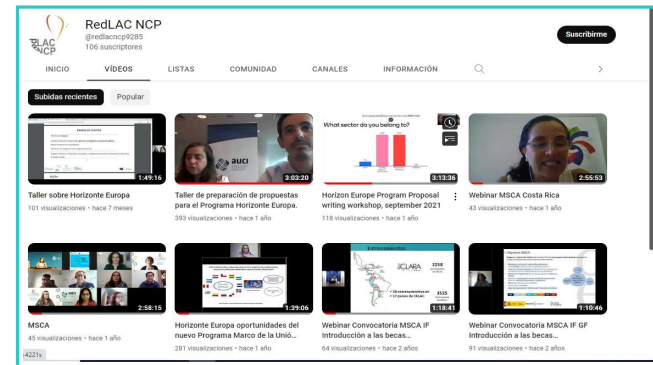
RedLAC NCP
@redlacncp9285
106 suscriptores

Suscribirme

INICIO
VÍDEOS
LISTAS
COMUNIDAD
CANALES
INFORMACIÓN

Subidas recientes
Popular

1:49:16
Taller sobre Horizonte Europa
101 visualizaciones • hace 7 meses

auci
3:03:20
Taller de preparación de propuestas para el Programa Horizonte Europa.
393 visualizaciones • hace 1 año

What sector do you belong to?
3:13:36
Horizon Europe Program Proposal writing workshop, september 2021
118 visualizaciones • hace 1 año

2:55:53
Webinar MSCA Costa Rica
43 visualizaciones • hace 1 año

2:58:15
MSCA
45 visualizaciones • hace 1 año

1:39:06
Horizonte Europa oportunidades del nuevo Programa Marco de la Unió...
281 visualizaciones • hace 1 año

CLARA
3258
3525
1:18:41
Webinar Convocatoria MSCA IF Introducción a las becas...
64 visualizaciones • hace 2 años

1:10:46
Webinar Convocatoria MSCA IF GF Introducción a las becas...
91 visualizaciones • hace 2 años

:4221s